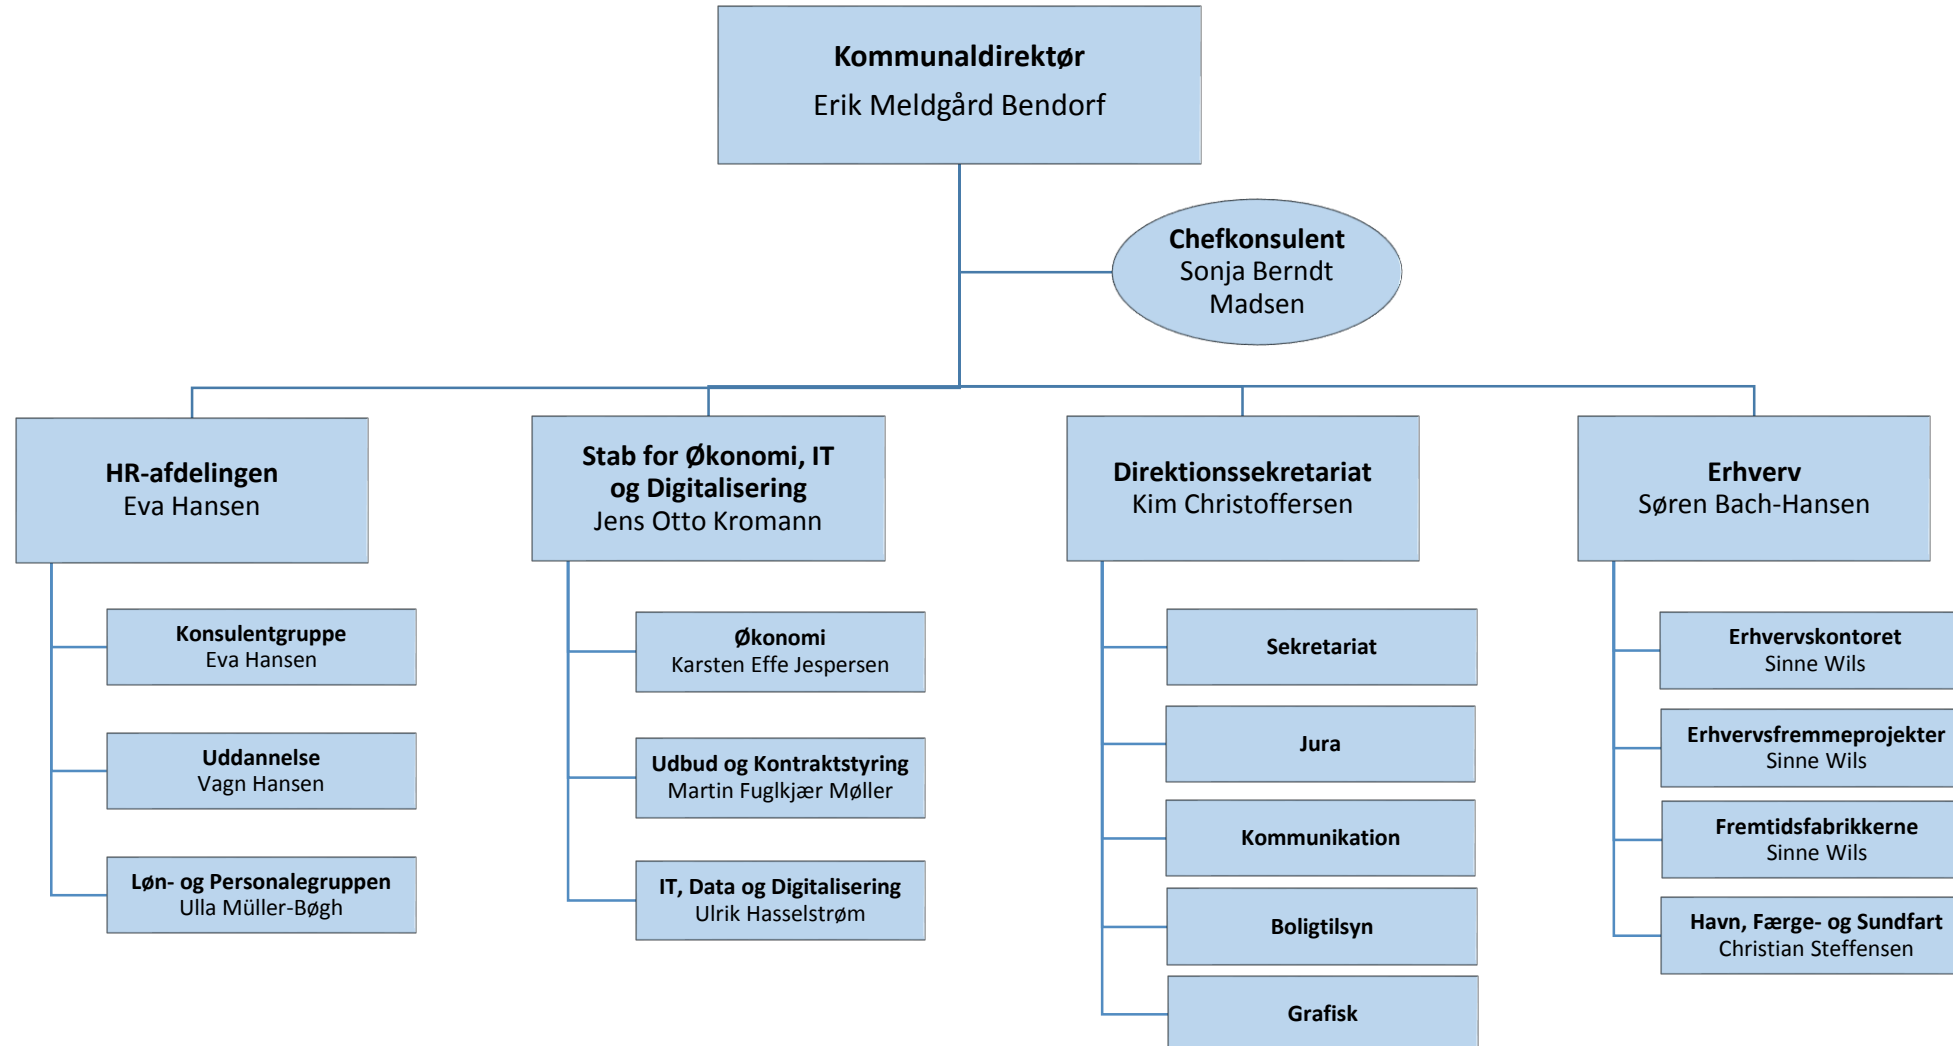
Kommunaldirektør
Erik Meldgård Bendorf

Chefkonsulent
Sonja Berndt Madsen

HR-afdelingen
Eva Hansen

Konsulentgruppe
Eva Hansen

Uddannelse
Vagn Hansen

Løn- og Personalegruppen
Ulla Müller-Bøgh

Stab for Økonomi, IT og Digitalisering
Jens Otto Kromann

Økonomi
Karsten Effe Jespersen

Udbud og Kontraktstyring
Martin Fuglkjær Møller

IT, Data og Digitalisering
Ulrik Hasselstrøm

Direktionssekretariat
Kim Christoffersen

Sekretariat

Jura

Kommunikation

Boligtilsyn

Grafisk

Erhverv
Søren Bach-Hansen

Erhvervskontoret
Sinne Wils

Erhvervsfremmeprojekter
Sinne Wils

Fremtidsfabrikkerne
Sinne Wils

Havn, Færge- og Sundfart
Christian Steffensen